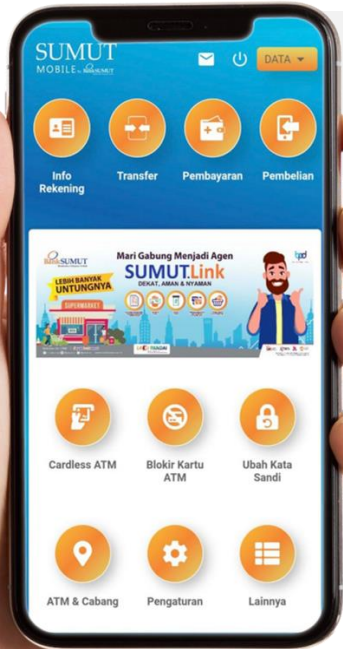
SUMUT
MOBILE by bankSUMUT

DATA

Info Rekening

Transfer

Pembayaran

Pembelian

bankSUMUT

Mari Gabung Menjadi Agen

SUMUT.Link

DEKAT, AMAN & NYAMAN

LEBIH BANYAK UNTUNGNYA

SUPERMARKET

Cardless ATM

Blokir Kartu ATM

Ubah Kata Sandi

ATM & Cabang

Pengaturan

Lainnya